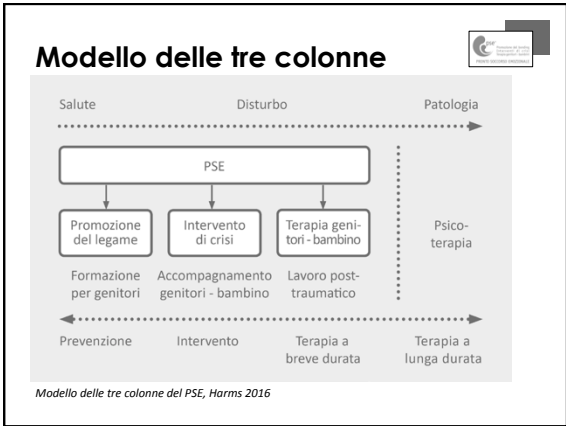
Modello delle tre colonne

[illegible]

Salute

Disturbo

Patologia

PSE

Promozione del legame

Intervento di crisi

Terapia genitori - bambino

Psicoterapia

Formazione per genitori

Accompagnamento genitori - bambino

Lavoro posttraumatico

Prevenzione

Intervento

Terapia a breve durata

Terapia a lunga durata

Modello delle tre colonne del PSE, Harms 2016